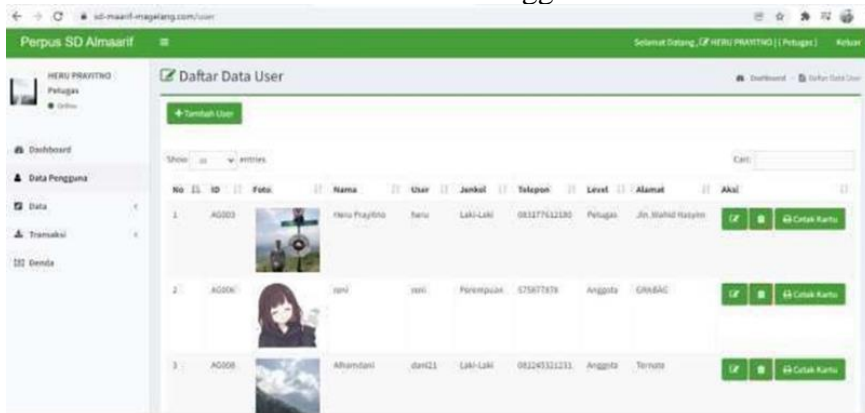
sd-maarif-magelang.com/user

Perpus SD Almaarif

Selamat Datang, HERU PRAYITNO ( Petugas ) Keluar

HERU PRAYITNO
Petugas
● Online

Dashboard
Data Pengguna
Data
Transaksi
Denda

Daftar Data User

Dashboard > Daftar Data User

+ Tambah User

Show 10 entries

Cari:

| No | ID | Foto | Nama | User | Jenkel | Telepon | Level | Alamat | Aksi |
|---|---|---|---|---|---|---|---|---|---|
| 1 | AG003 | | Heru Prayitno | heru | Laki-Laki | 083127612180 | Petugas | Jln. Wahid Hasyim | Cetak Kartu |
| 2 | AG006 | | zeni | zeni | Perempuan | 575677876 | Anggota | GRABAG | Cetak Kartu |
| 3 | AG008 | | Alhamdani | dani21 | Laki-Laki | 082245321231 | Anggota | Ternate | Cetak Kartu |